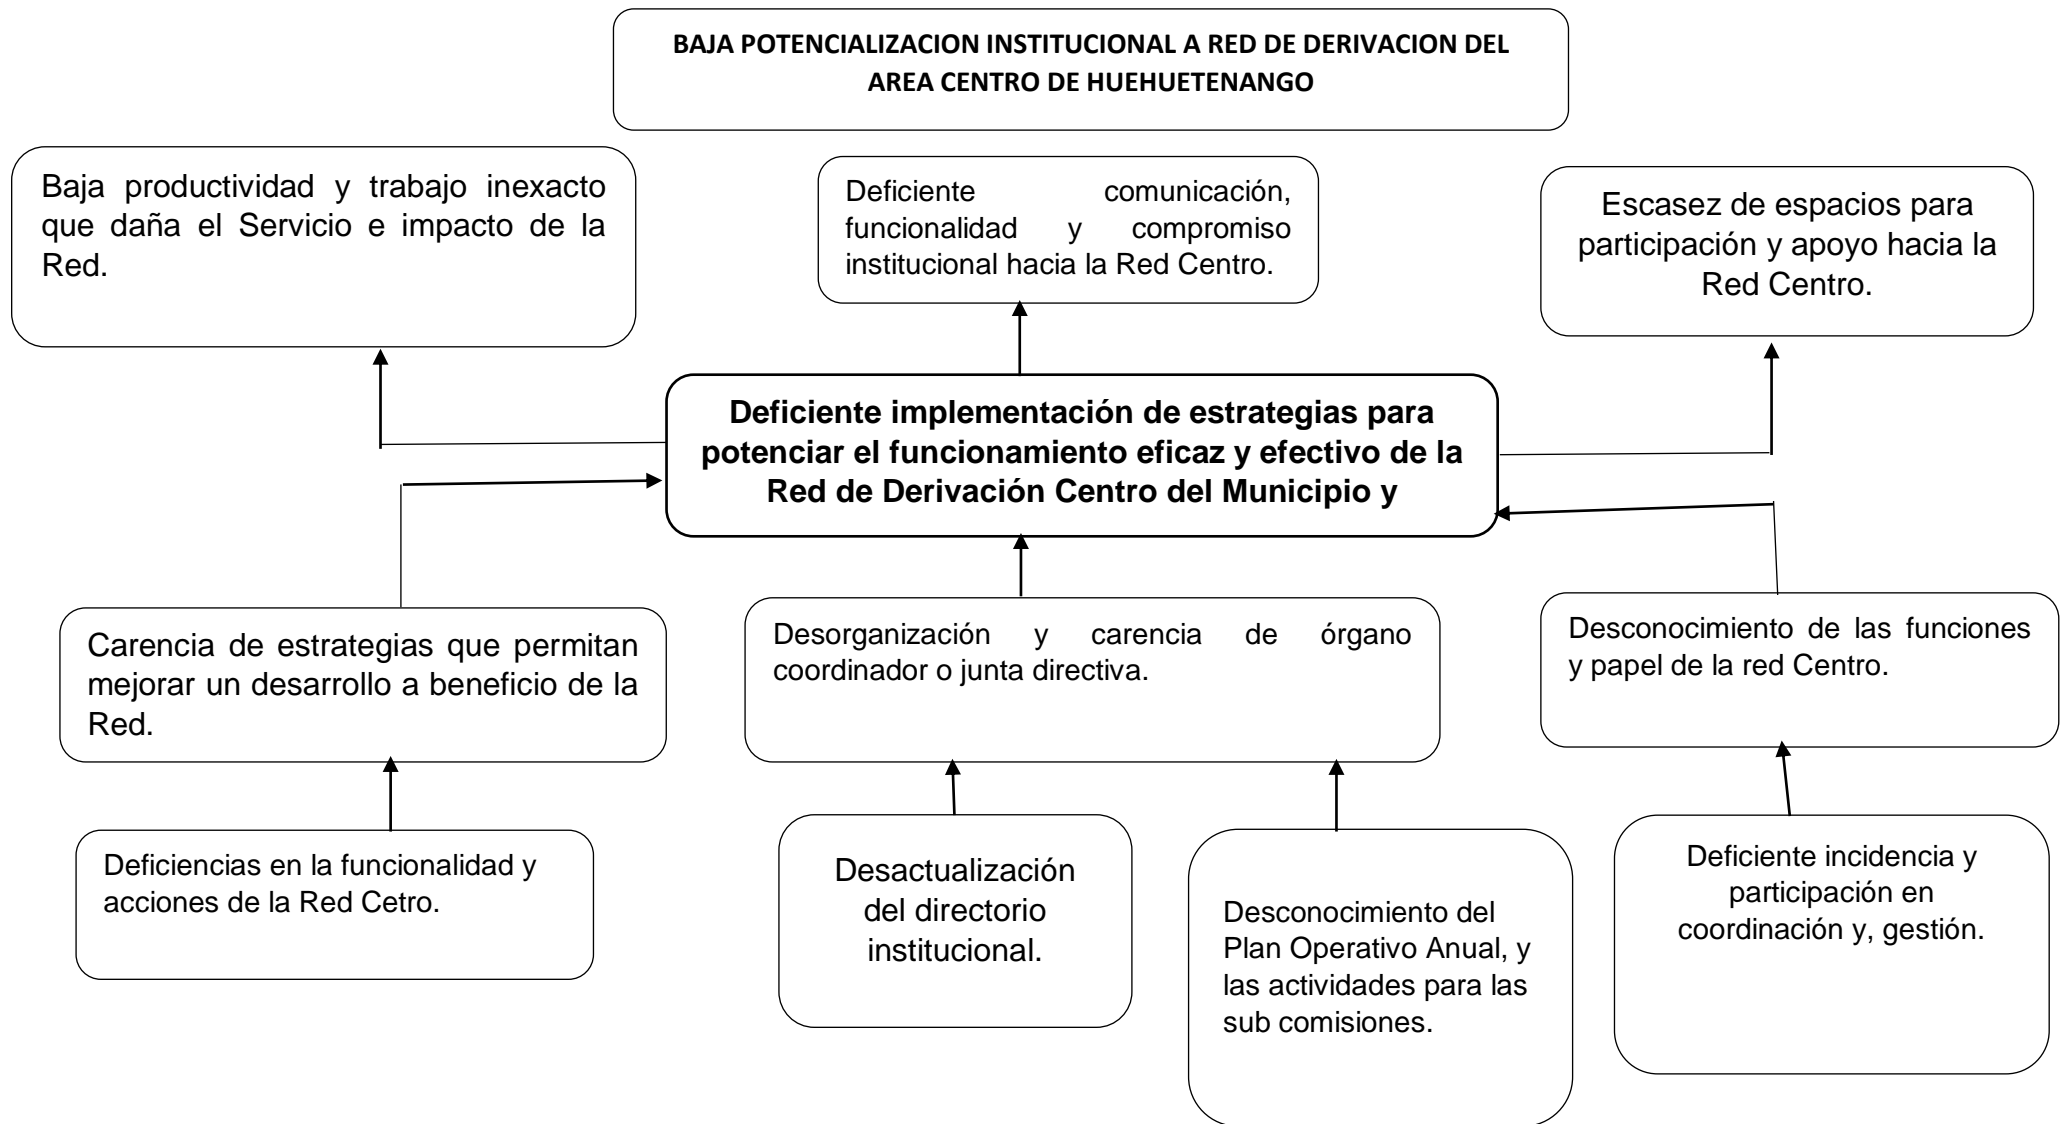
BAJA POTENCIALIZACION INSTITUCIONAL A RED DE DERIVACION DEL AREA CENTRO DE HUEHUETENANGO

Baja productividad y trabajo inexacto que daña el Servicio e impacto de la Red.

Deficiente comunicación, funcionalidad y compromiso institucional hacia la Red Centro.

Escasez de espacios para participación y apoyo hacia la Red Centro.

Deficiente implementación de estrategias para potenciar el funcionamiento eficaz y efectivo de la Red de Derivación Centro del Municipio y

Carencia de estrategias que permitan mejorar un desarrollo a beneficio de la Red.

Desorganización y carencia de órgano coordinador o junta directiva.

Desconocimiento de las funciones y papel de la red Centro.

Deficiencias en la funcionalidad y acciones de la Red Cetro.

Desactualización del directorio institucional.

Desconocimiento del Plan Operativo Anual, y las actividades para las sub comisiones.

Deficiente incidencia y participación en coordinación y, gestión.